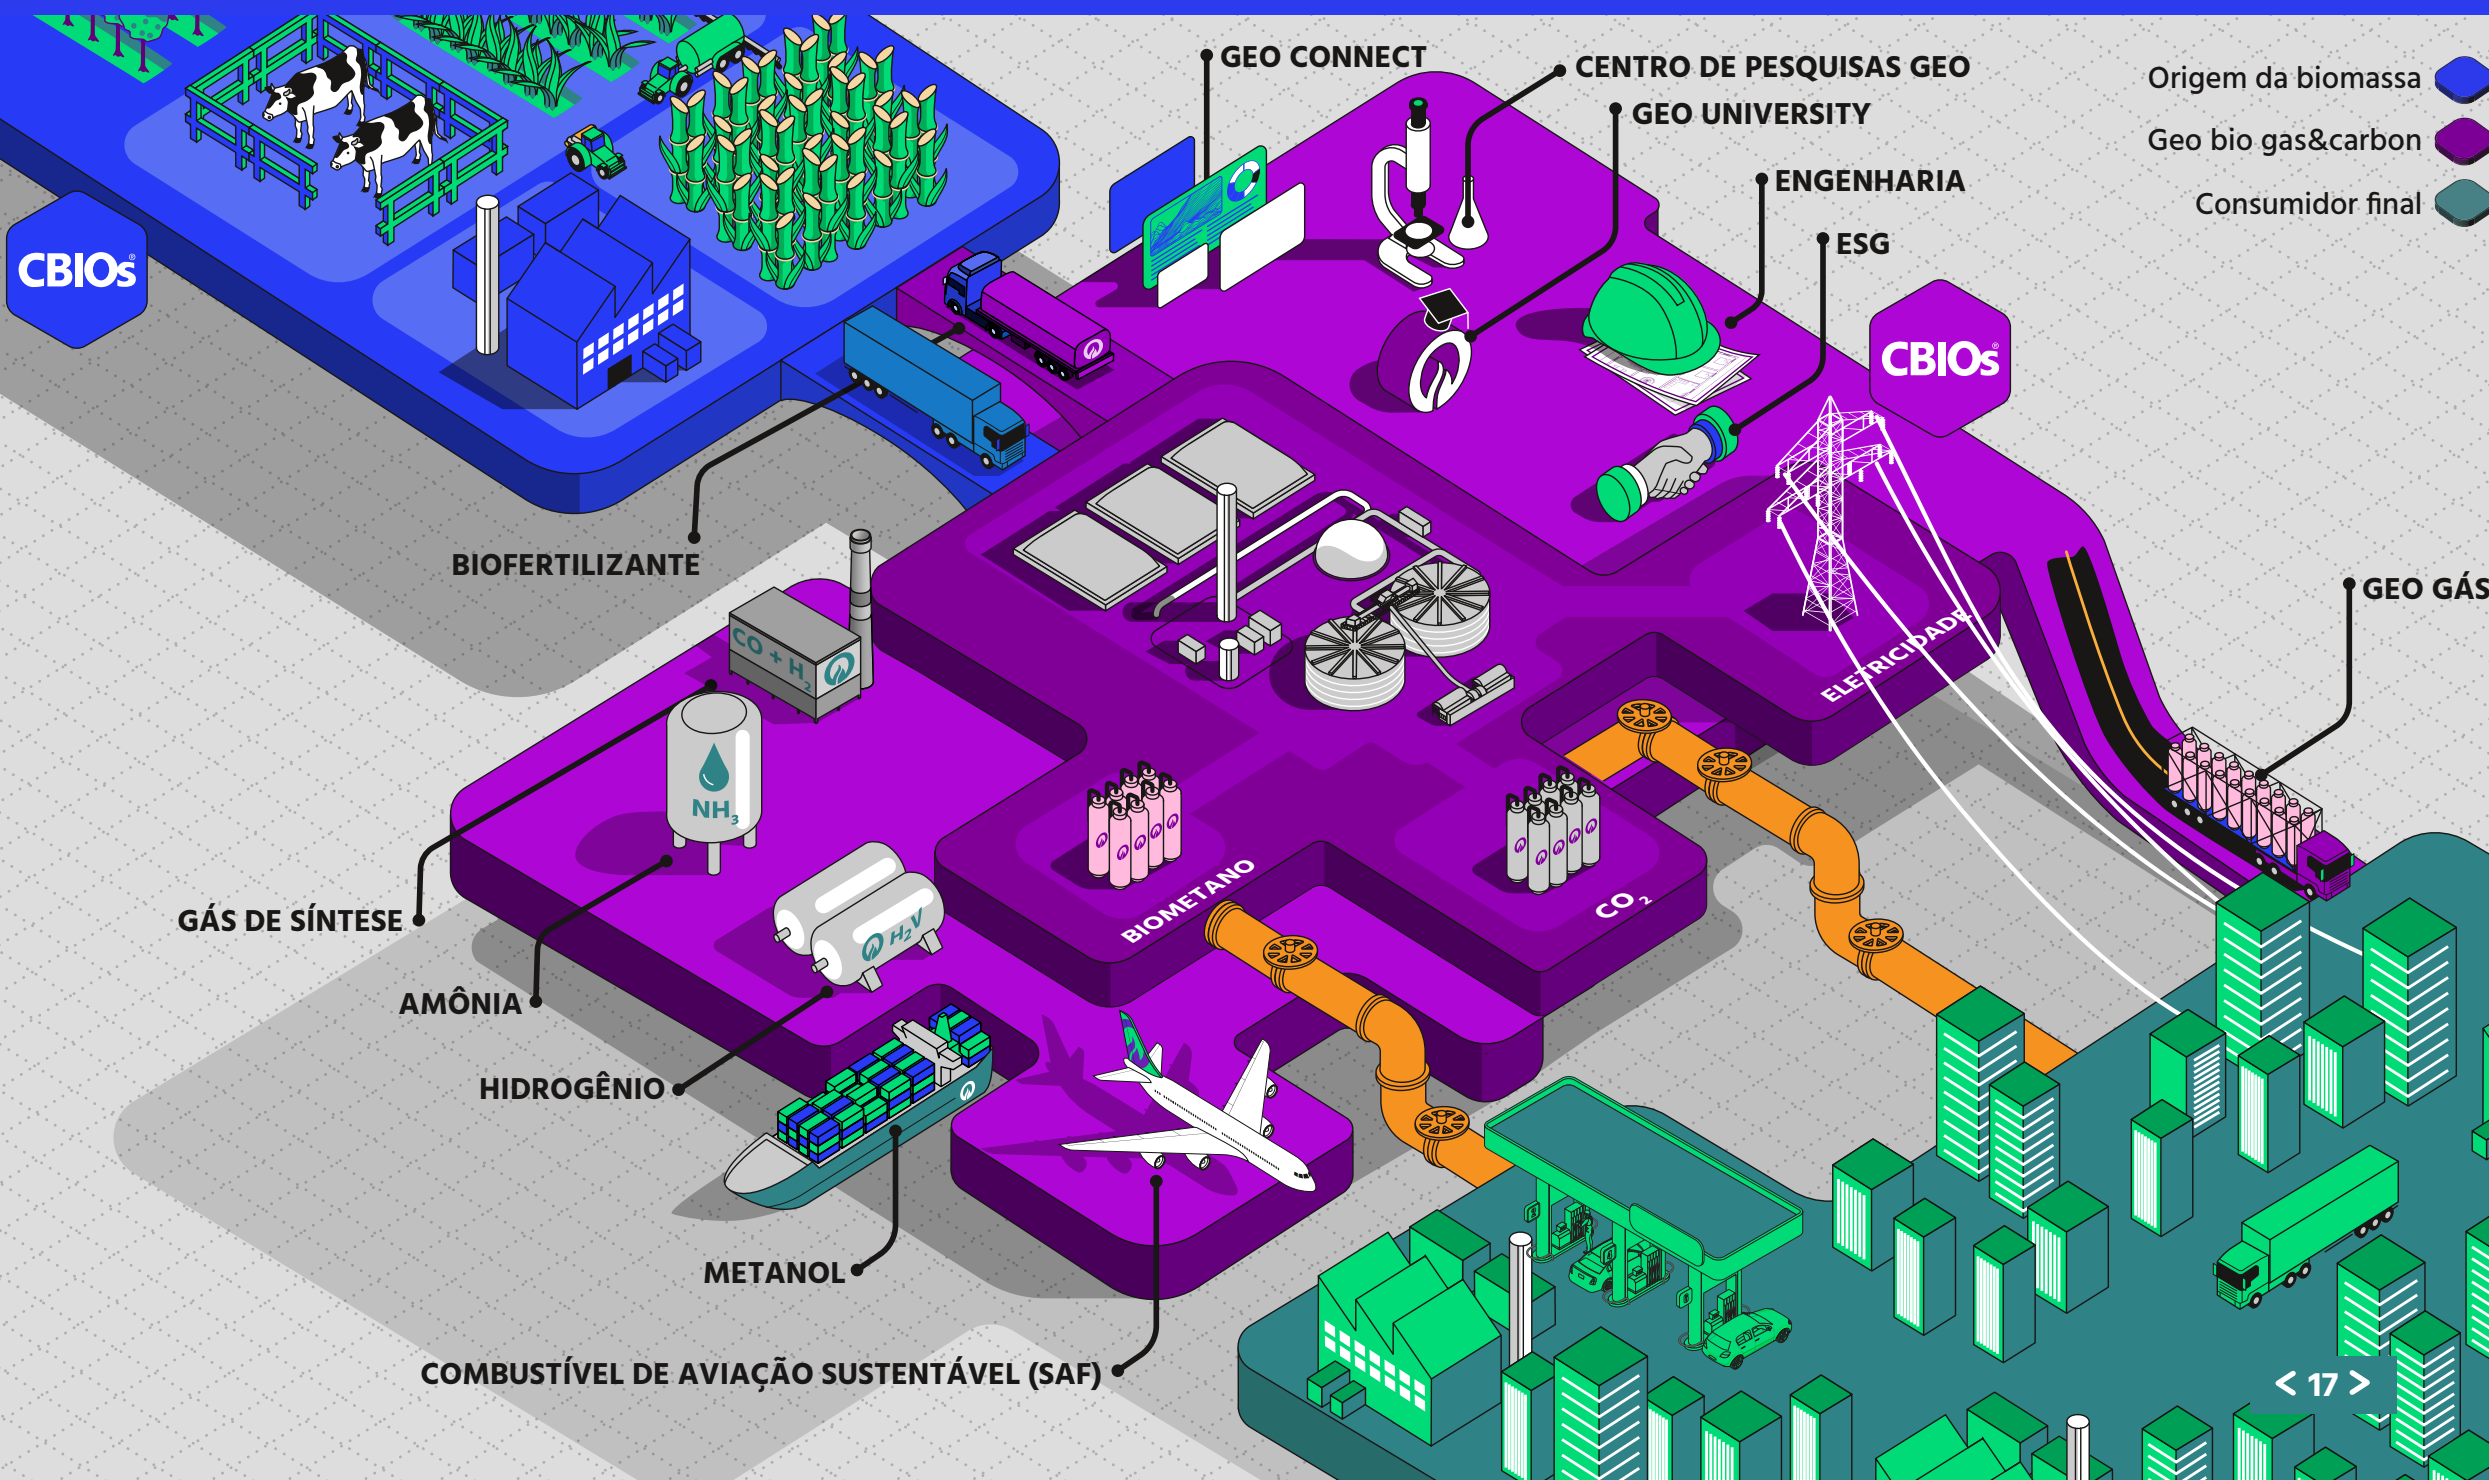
GEO CONNECT
CENTRO DE PESQUISAS GEO
GEO UNIVERSITY
ENGENHARIA
ESG

Origem da biomassa
Geo bio gas&carbon
Consumidor final

CBIOs
CBIOs

BIOFERTILIZANTE
GEO GÁS
ELETRICIDADE
$CO + H_2$
$NH_3$
$H_2V$
BIOMETANO
$CO_2$

GÁS DE SÍNTESE
AMÔNIA
HIDROGÊNIO
METANOL
COMBUSTÍVEL DE AVIAÇÃO SUSTENTÁVEL (SAF)

< 17 >